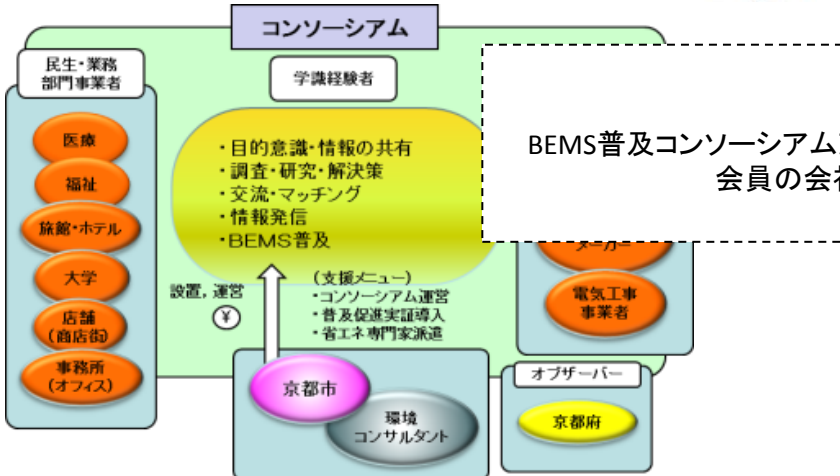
コンソーシアム

民生・業務部門事業者

医療

福祉

旅館・ホテル

大学

店舗（商店街）

事務所（オフィス）

学識経験者

・目的意識・情報の共有
・調査・研究・解決策
・交流・マッチング
・情報発信
・BEMS普及

設置，運営

￥

（支援メニュー）
・コンソーシアム運営
・普及促進実証導入
・省エネ専門家派遣

BEMS普及コンソーシアム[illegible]
会員の会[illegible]

メーカー

電気工事事業者

京都市

環境コンサルタント

オブザーバー

京都府